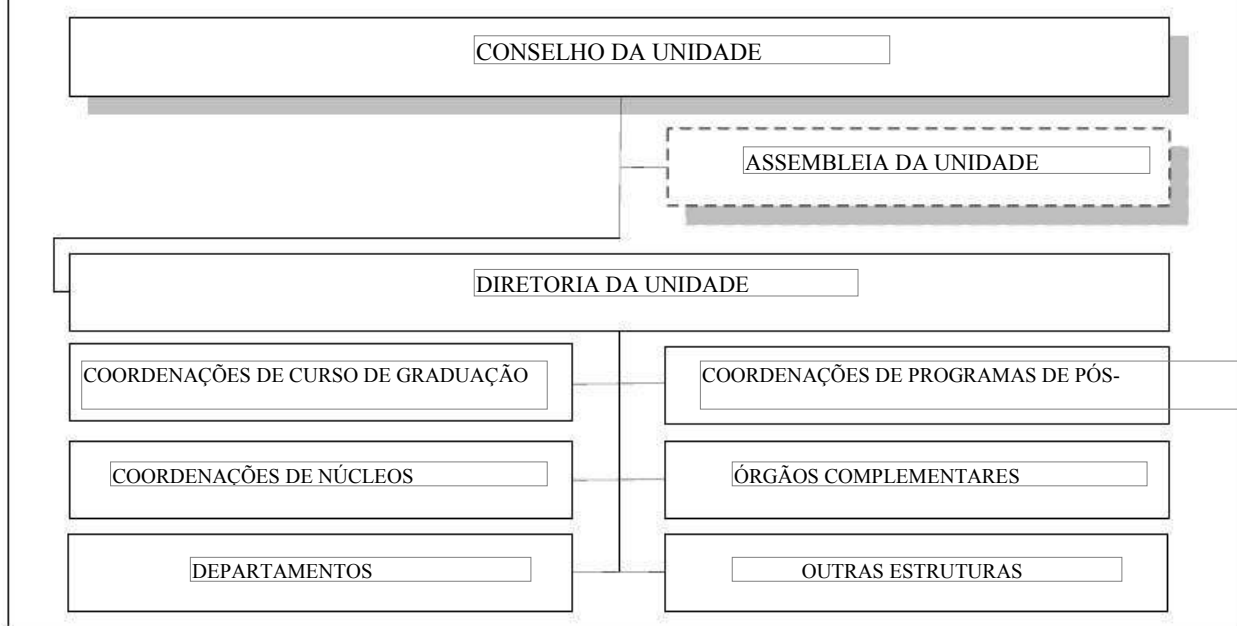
CONSELHO DA UNIDADE

ASSEMBLEIA DA UNIDADE

DIRETORIA DA UNIDADE

COORDENAÇÕES DE CURSO DE GRADUAÇÃO

COORDENAÇÕES DE PROGRAMAS DE PÓS-

COORDENAÇÕES DE NÚCLEOS

ÓRGÃOS COMPLEMENTARES

DEPARTAMENTOS

OUTRAS ESTRUTURAS